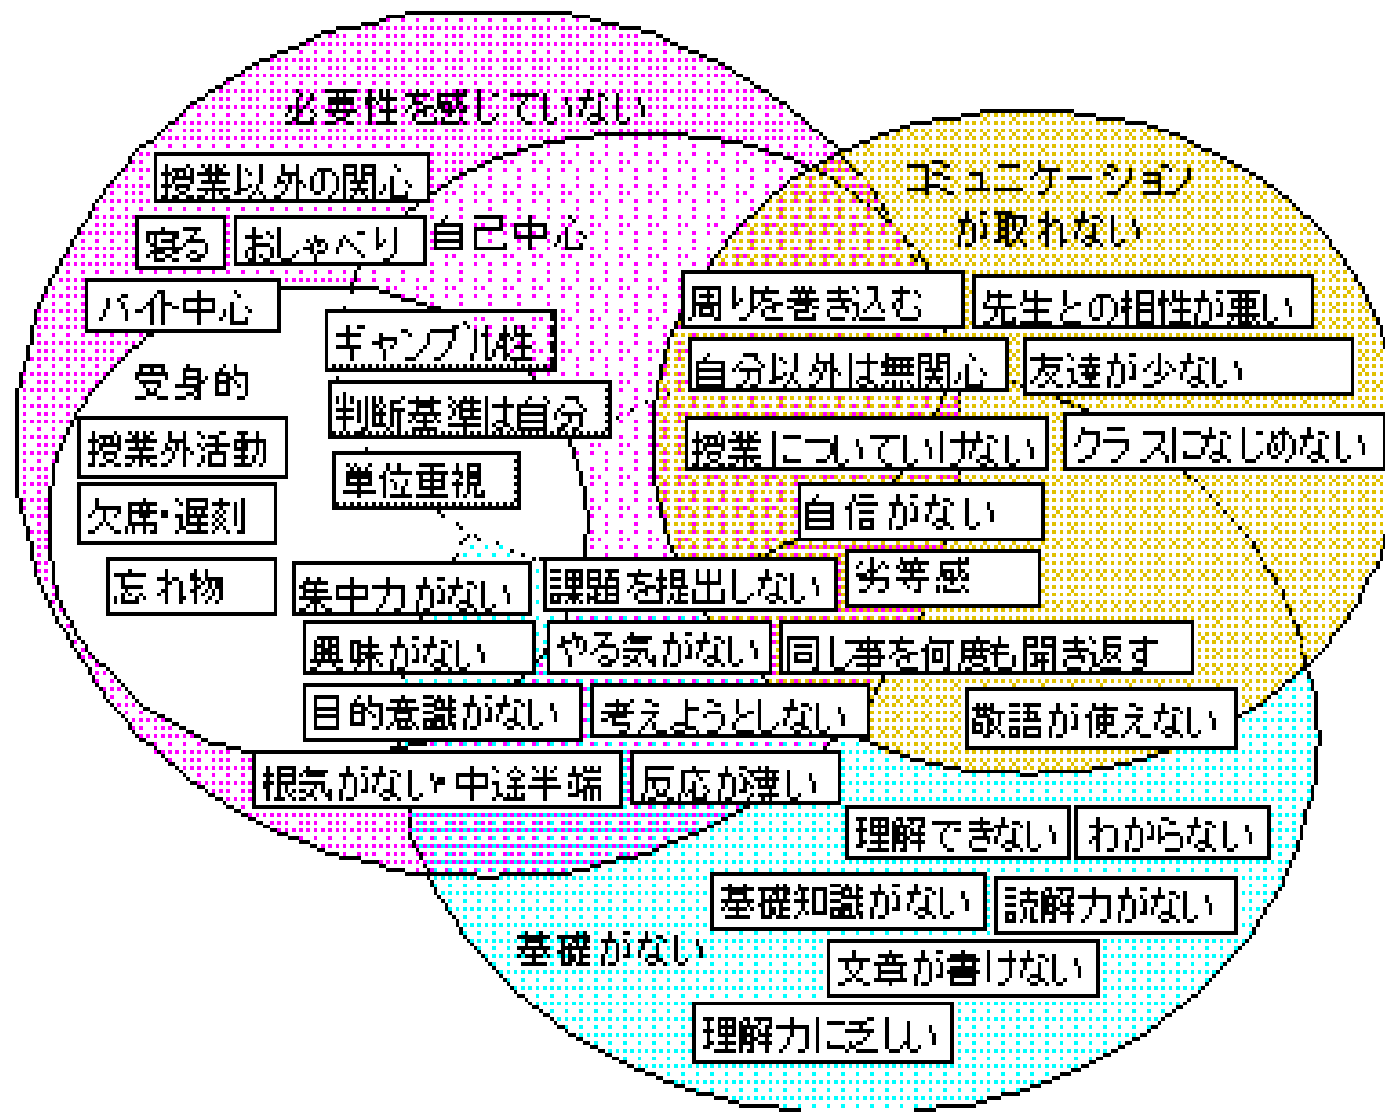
必要性を感じていない

授業以外の関心

寝る

おしゃべり

自己中心

バイト中心

ギャンブル性

受身的

判断基準は自分

授業外活動

単位重視

欠席・遅刻

忘れ物

集中力がない

課題を提出しない

劣等感

興味がない

やる気がない

同じ事を何度も聞き返す

目的意識がない

考えようとしない

敬語が使えない

根気がない・中途半端

反応が遅い

コミュニケーション が取れない

周りを巻き込む

先生との相性が悪い

自分以外は無関心

友達が少ない

授業についていけない

クラスになじめない

自信がない

理解できない

わからない

基礎知識がない

読解力がない

基礎がない

文章が書けない

理解力にとぼしい